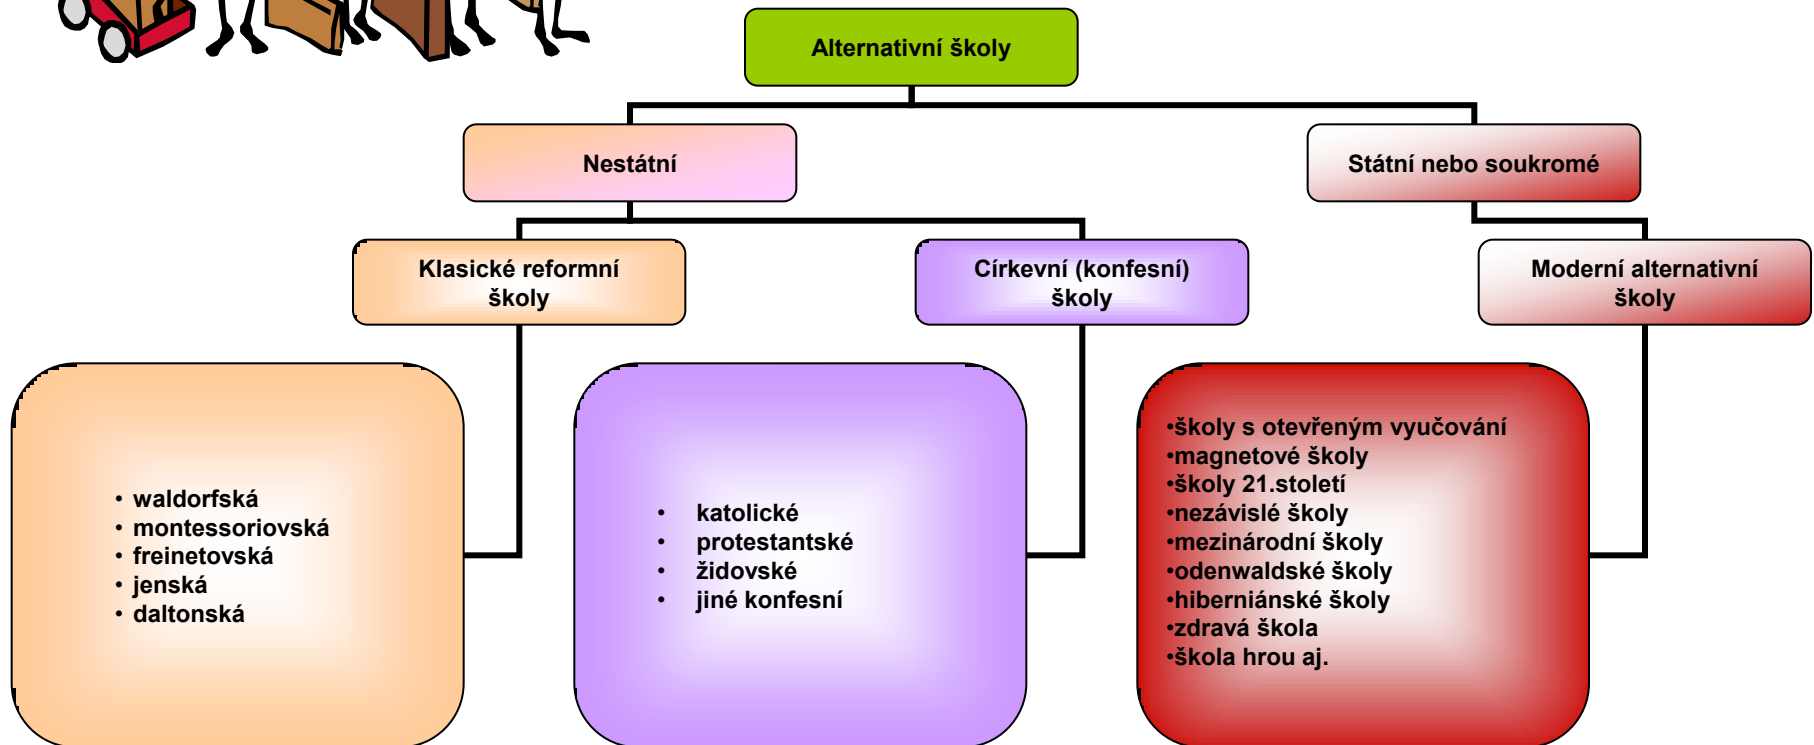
Alternativní školy

Nestátní

Státní nebo soukromé

Klasické reformní školy

Církevní (konfesní) školy

Moderní alternativní školy

• waldorfská
• montessoriovská
• freinetovská
• jenská
• daltonská

• katolické
• protestantské
• židovské
• jiné konfesní

•školy s otevřeným vyučování
•magnetové školy
•školy 21.století
•nezávislé školy
•mezinárodní školy
•odenwaldské školy
•hiberniánské školy
•zdravá škola
•škola hrou aj.